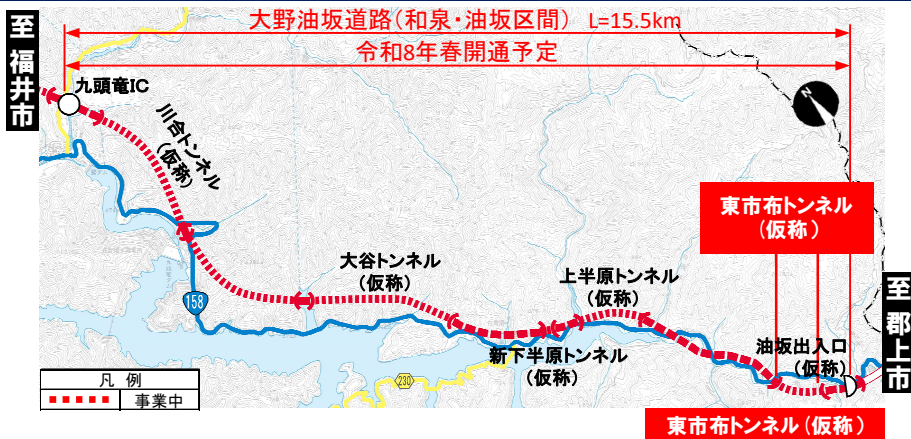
大野油坂道路（和泉・油坂区間） L=15.5km
令和8年春開通予定

至福井市

九頭竜IC

川合トンネル（仮称）

158

大谷トンネル（仮称）

上半原トンネル（仮称）

新下半原トンネル（仮称）

東市布トンネル（仮称）

油坂出入口（仮称）

至郡上市

N

230

凡例
| | 事業中 |

東市布トンネル（仮称）